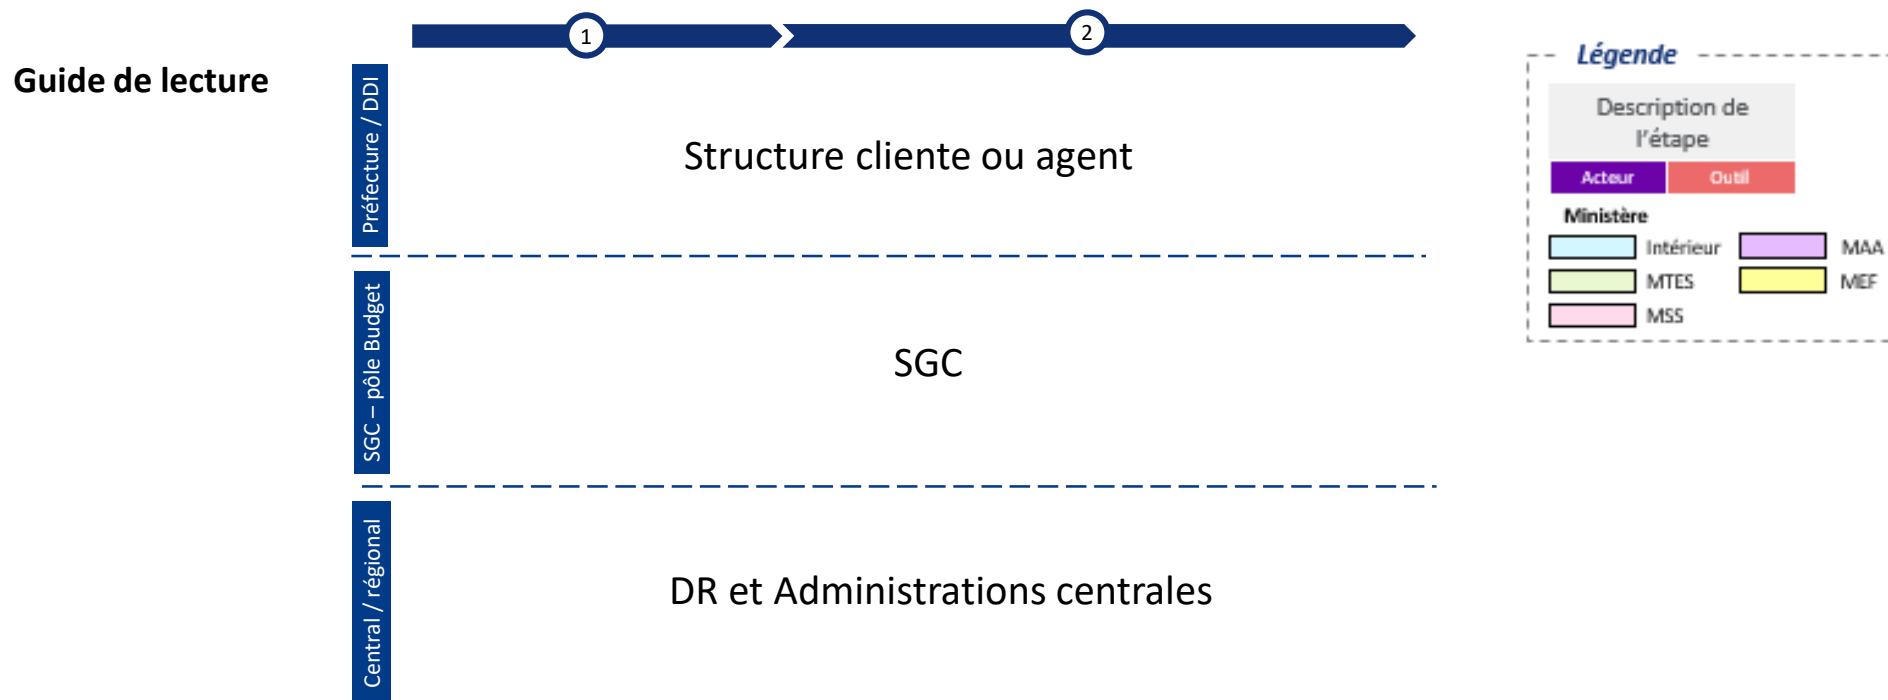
Guide de lecture

1

2

Préfecture / DDI

Structure cliente ou agent

SGC – pôle Budget

SGC

Central / régional

DR et Administrations centrales

Légende

Description de l'étape

Acteur

Outil

Ministère

Intérieur

MAA

MTES

MEF

MSS